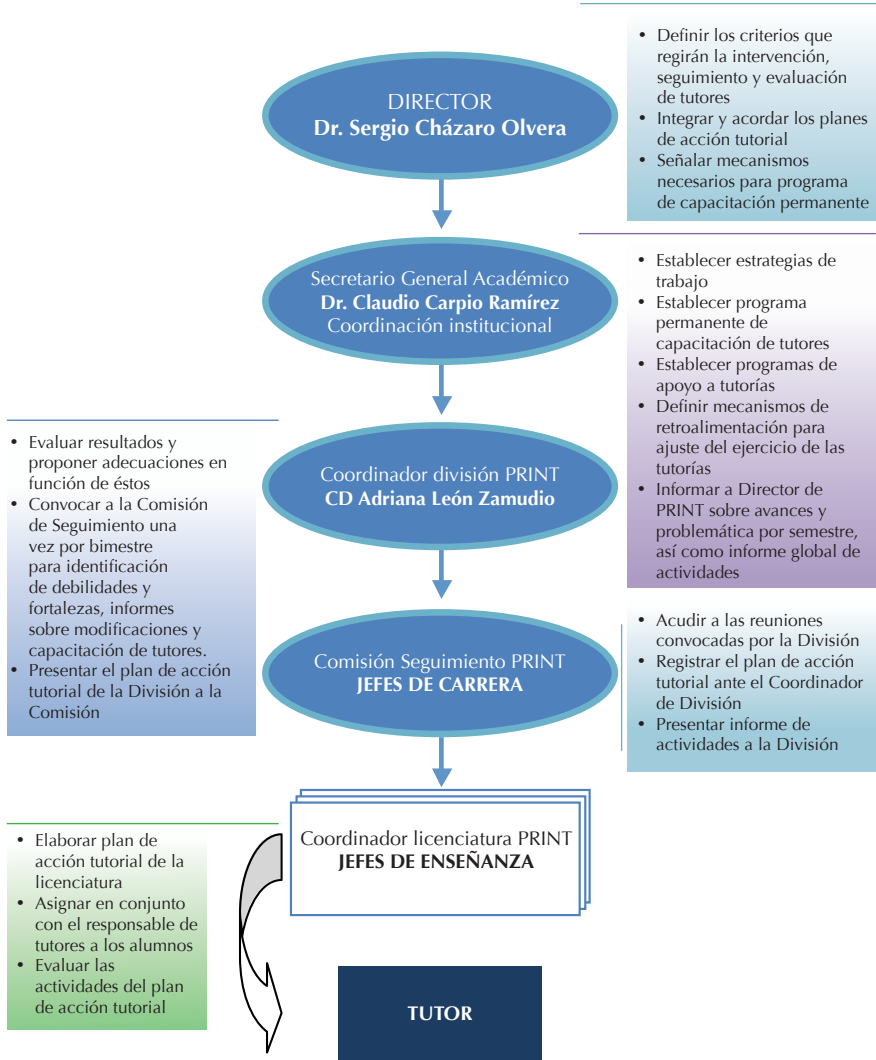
DIRECTOR
**Dr. Sergio Cházaro Olvera**

- Definir los criterios que regirán la intervención, seguimiento y evaluación de tutores
- Integrar y acordar los planes de acción tutorial
- Señalar mecanismos necesarios para programa de capacitación permanente

Secretario General Académico
**Dr. Claudio Carpio Ramírez**
Coordinación institucional

- Establecer estrategias de trabajo
- Establecer programa permanente de capacitación de tutores
- Establecer programas de apoyo a tutorías
- Definir mecanismos de retroalimentación para ajuste del ejercicio de las tutorías
- Informar a Director de PRINT sobre avances y problemática por semestre, así como informe global de actividades

- Evaluar resultados y proponer adecuaciones en función de éstos
- Convocar a la Comisión de Seguimiento una vez por bimestre para identificación de debilidades y fortalezas, informes sobre modificaciones y capacitación de tutores.
- Presentar el plan de acción tutorial de la División a la Comisión

Coordinador división PRINT
**CD Adriana León Zamudio**

Comisión Seguimiento PRINT
**JEFES DE CARRERA**

- Acudir a las reuniones convocadas por la División
- Registrar el plan de acción tutorial ante el Coordinador de División
- Presentar informe de actividades a la División

- Elaborar plan de acción tutorial de la licenciatura
- Asignar en conjunto con el responsable de tutores a los alumnos
- Evaluar las actividades del plan de acción tutorial

Coordinador licenciatura PRINT
**JEFES DE ENSEÑANZA**

**TUTOR**